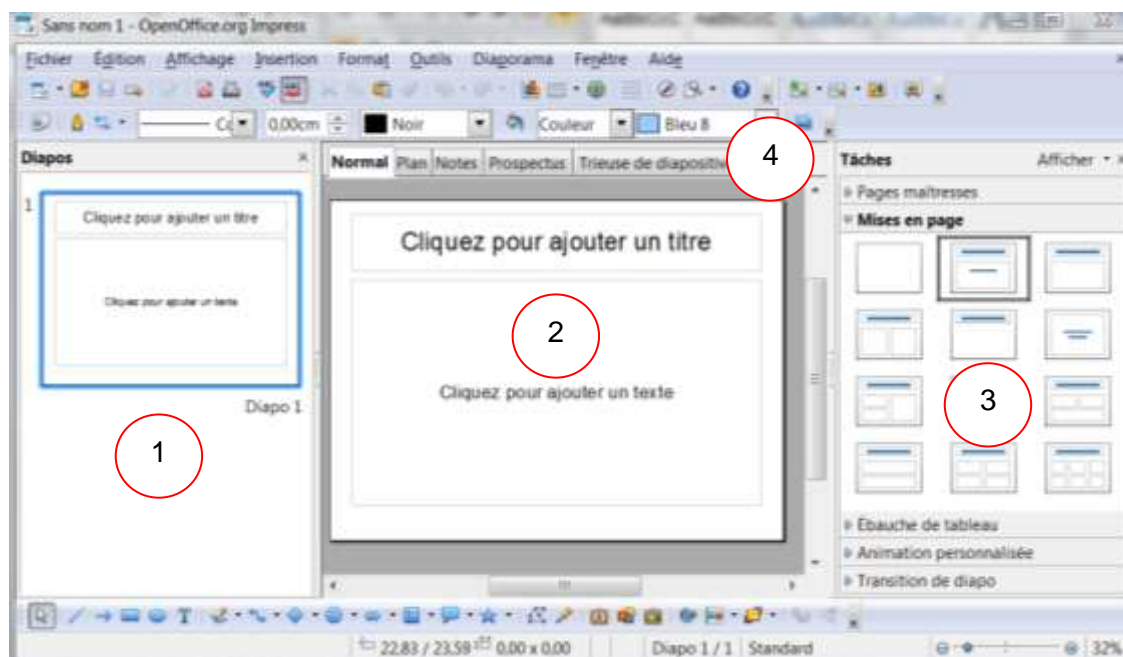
Sans nom 1 - OpenOffice.org Impress

Fichier Édition Affichage Insertion Format Outils Diaporama Fenêtre Aide

0,00cm Noir Couleur Bleu 8

Diapos

1

Cliquez pour ajouter un titre

Cliquez pour ajouter un texte

Diapo 1

1

Normal Plan Notes Prospectus Trieuse de diapositives

4

Cliquez pour ajouter un titre

2

Cliquez pour ajouter un texte

Tâches Afficher

Pages maîtresses

Mises en page

3

Ébauche de tableau

Animation personnalisée

Transition de diapo

22,83 / 23,59 0,00 x 0,00 Diapo 1 / 1 Standard 32%